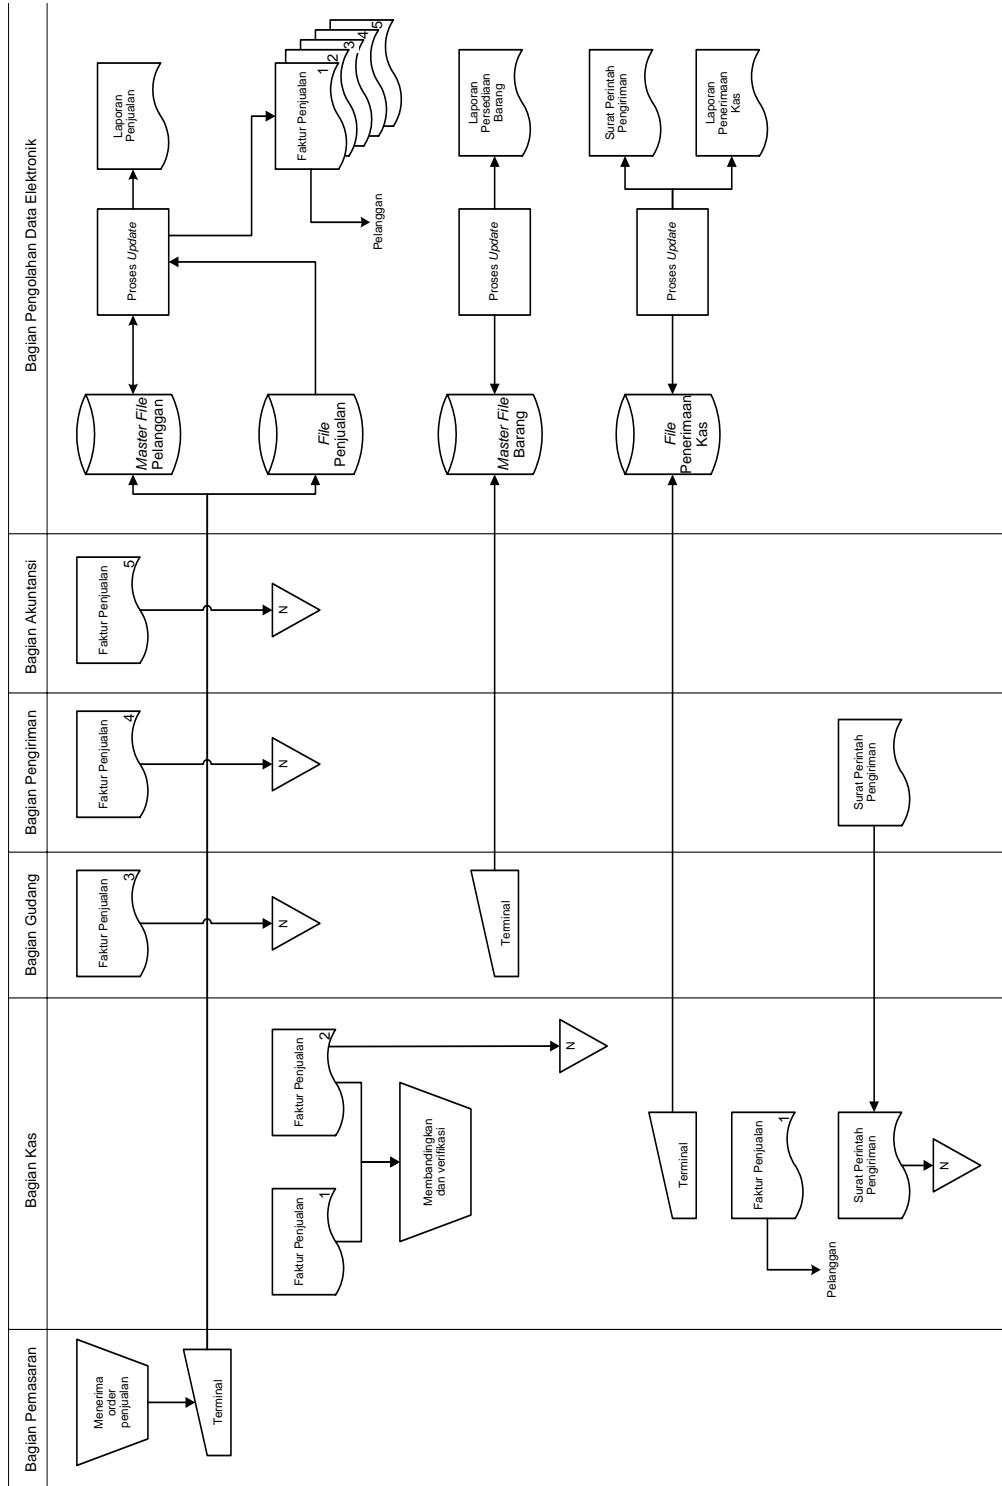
Bagian Pemasaran

Menerima order penjualan

Terminal

Bagian Kas

Faktur Penjualan 1

Faktur Penjualan 2

Membandingkan dan verifikasi

N

Terminal

Faktur Penjualan 1

Pelanggan

Surat Perintah Pengiriman

N

Bagian Gudang

Faktur Penjualan 3

N

Terminal

Bagian Pengiriman

Faktur Penjualan 4

N

Surat Perintah Pengiriman

Bagian Akuntansi

Faktur Penjualan 5

N

Bagian Pengolahan Data Elektronik

Master File Pelanggan

File Penjualan

Proses Update

Laporan Penjualan

Faktur Penjualan 1 2 3 4 5

Pelanggan

Master File Barang

Proses Update

Laporan Persediaan Barang

File Penerimaan Kas

Proses Update

Surat Perintah Pengiriman

Laporan Penerimaan Kas